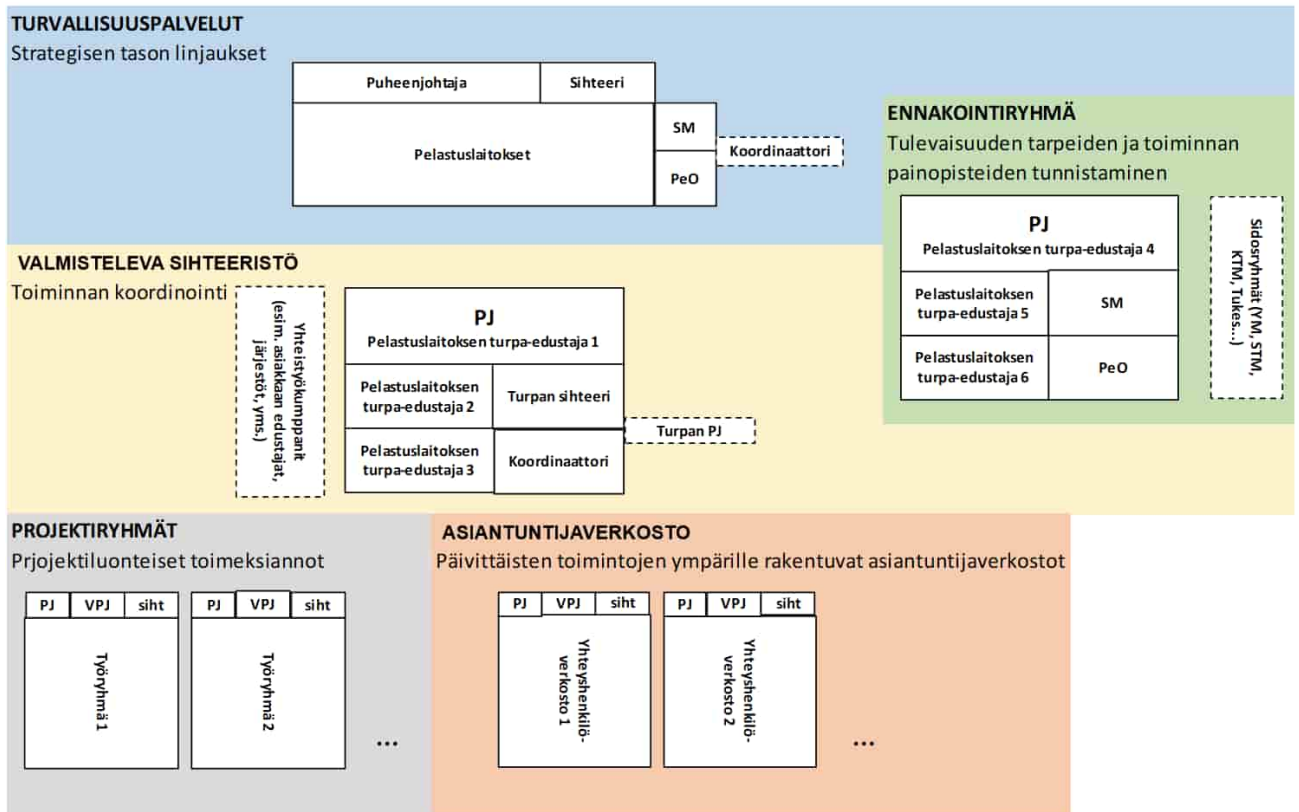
TURVALLISUUSPALVELUT
Strategisen tason linjaukset

Puheenjohtaja
Sihteeri
Pelastuslaitokset
SM
PeO
Koordinaattori

ENNAKOINTIRYHMÄ
Tulevaisuuden tarpeiden ja toiminnan painopisteiden tunnistaminen

PJ
Pelastuslaitoksen turpa-edustaja 4
Pelastuslaitoksen turpa-edustaja 5
SM
Pelastuslaitoksen turpa-edustaja 6
PeO
Sidosryhmät (YM, STM, KTM, Tukes...)

VALMISTELEVA SIHTEERISTÖ
Toiminnan koordinointi

Yhteistyökumppanit (esim. asiakkaan edustajat, järjestöt, yms.)

PJ
Pelastuslaitoksen turpa-edustaja 1
Pelastuslaitoksen turpa-edustaja 2
Turpan sihteeri
Turpan PJ
Pelastuslaitoksen turpa-edustaja 3
Koordinaattori

PROJEKTIRYHMÄT
Prjojektiluonteiset toimeksiannot

PJ | VPJ | siht
Työryhmä 1
PJ | VPJ | siht
Työryhmä 2
...

ASIANTUNTIJAVERKOSTO
Päivittäisten toimintojen ympärille rakentuvat asiantuntijaverkostot

PJ | VPJ | siht
Yhteyshenkilöverkosto 1
PJ | VPJ | siht
Yhteyshenkilöverkosto 2
...